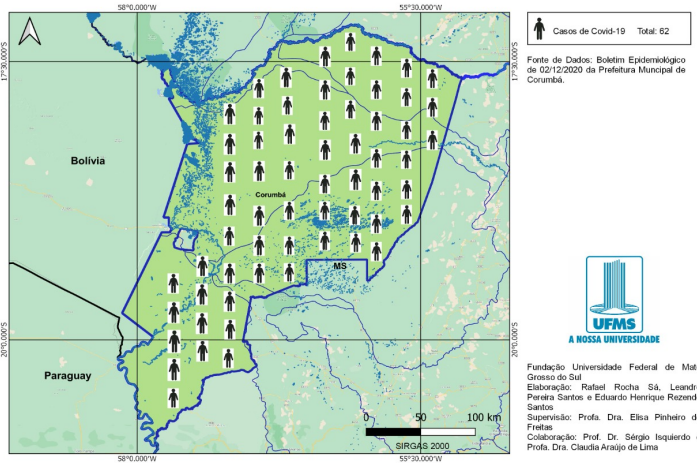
58°0,000'W
55°30,000'W
17°30,000'S
17°30,000'S
20°0,000'S
20°0,000'S
58°0,000'W
55°30,000'W

Bolívia
Corumbá
MS
Paraguay

0 50 100 km
SIRGAS 2000

Casos de Covid-19 Total: 62

Fonte de Dados: Boletim Epidemiológico de 02/12/2020 da Prefeitura Muncipal de Corumbá.

UFMS
A NOSSA UNIVERSIDADE

Fundação Universidade Federal de Mat Grosso do Sul
Elaboração: Rafael Rocha Sá, Leandr Pereira Santos e Eduardo Henrique Rezend Santos
Supervisão: Profa. Dra. Elisa Pinheiro d Freitas
Colaboração: Prof. Dr. Sérgio Isquierdo e Profa. Dra. Claudia Araújo de Lima